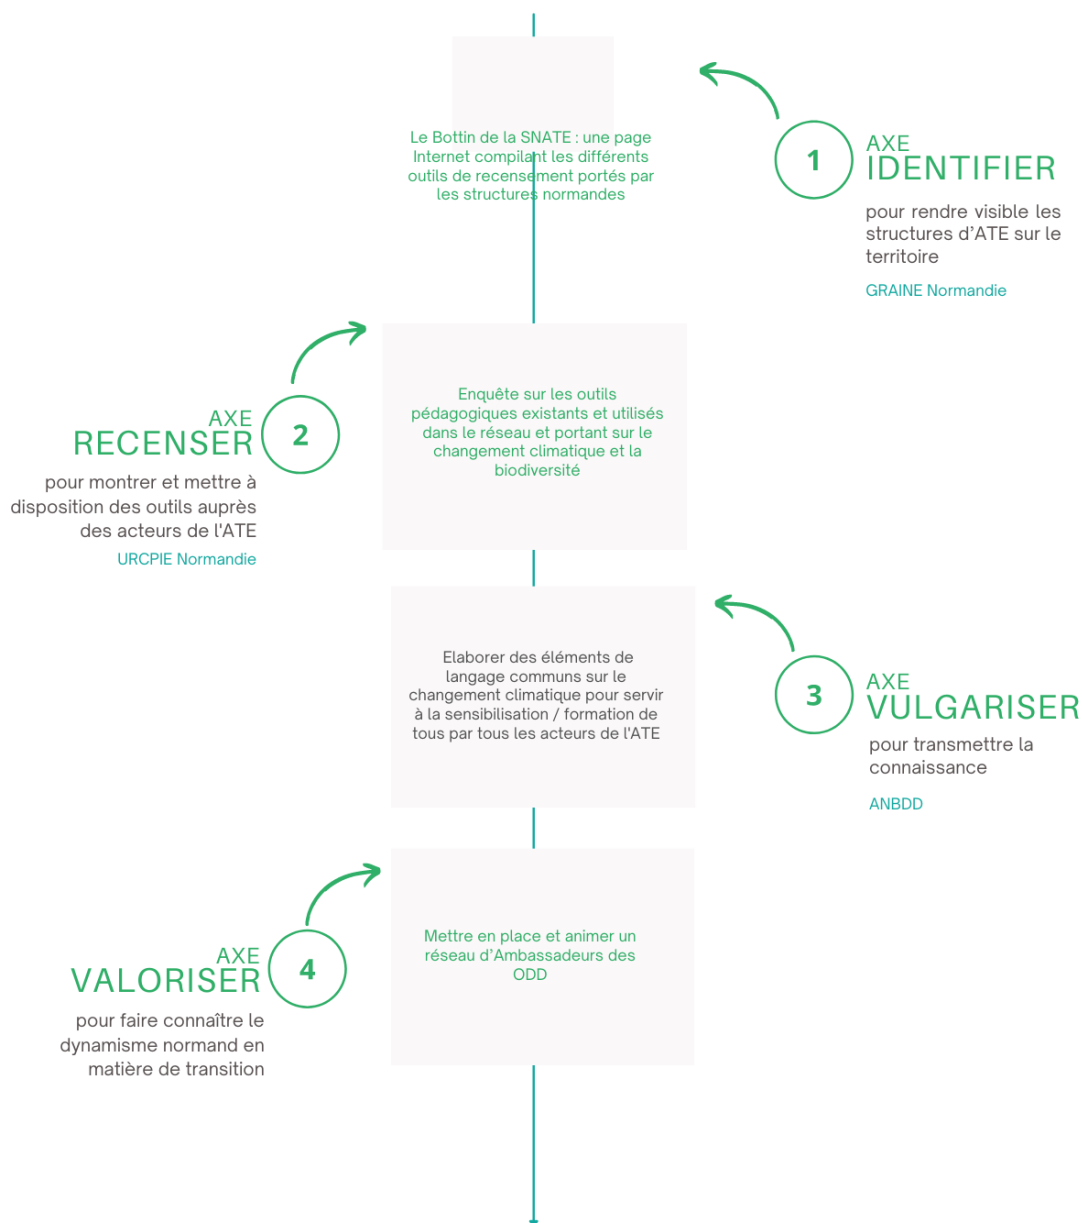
Le Bottin de la SNATE : une page Internet compilant les différents outils de recensement portés par les structures normandes

1

AXE
IDENTIFIER

pour rendre visible les structures d'ATE sur le territoire

GRAINE Normandie

Enquête sur les outils pédagogiques existants et utilisés dans le réseau et portant sur le changement climatique et la biodiversité

AXE
RECENSER

2

pour montrer et mettre à disposition des outils auprès des acteurs de l'ATE

URCPIE Normandie

Elaborer des éléments de langage communs sur le changement climatique pour servir à la sensibilisation / formation de tous par tous les acteurs de l'ATE

3

AXE
VULGARISER

pour transmettre la connaissance

ANBDD

Mettre en place et animer un réseau d'Ambassadeurs des ODD

AXE
VALORISER

4

pour faire connaître le dynamisme normand en matière de transition